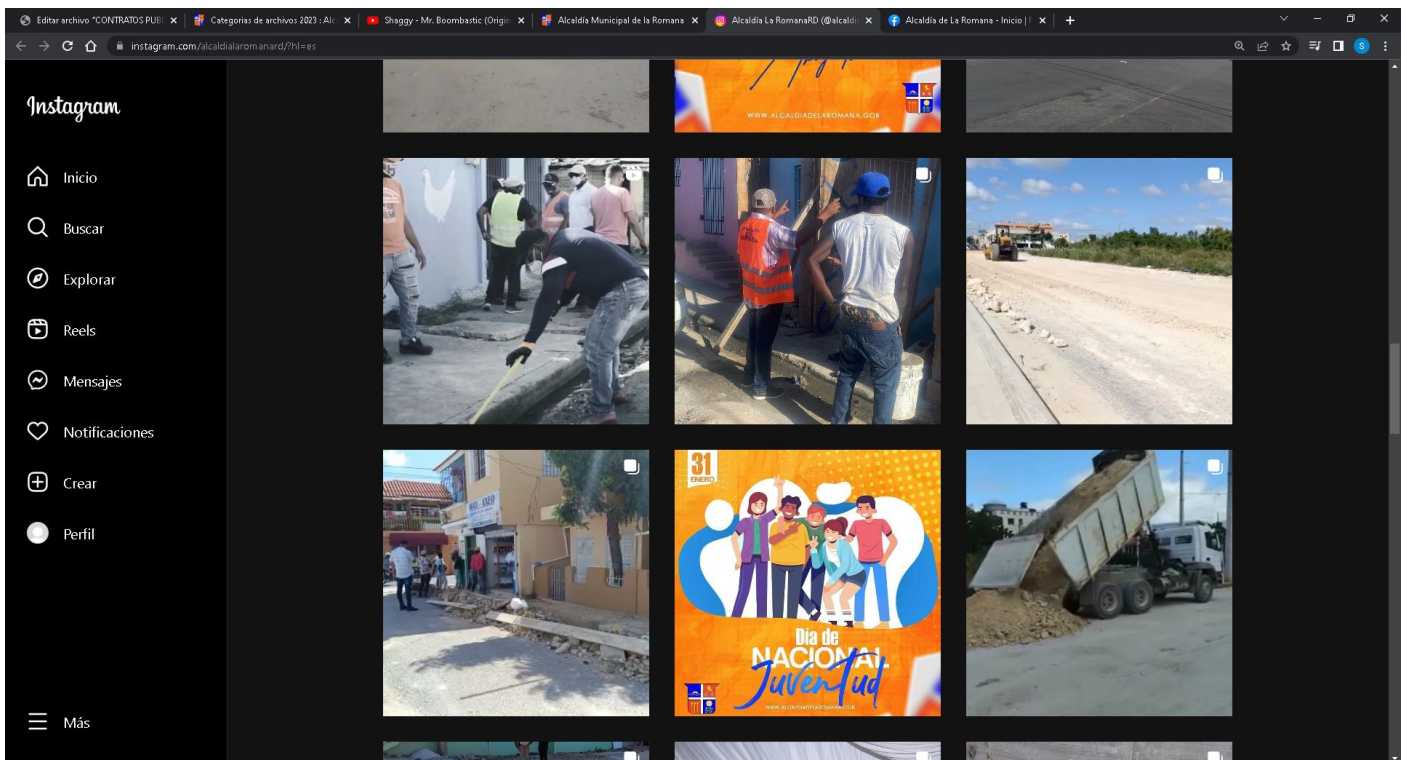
Editar archivo "CONTRATOS PUB ×
Categorias de archivos 2023 : Alc ×
Shaggy - Mr. Boombastic (Origin ×
Alcaldía Municipal de la Romana ×
Alcaldía La RomanaRD (@alcaldi ×
Alcaldía de La Romana - Inicio | ×
+

instagram.com/alcaldialaromanard/?hl=es

Instagram

Inicio

Buscar

Explorar

Reels

Mensajes

Notificaciones

Crear

Perfil

Más

WWW.ALCALDIADELAROMANA.GOB

31 ENERO

Día de NACIONAL Juventud

WWW.ALCALDIADELAROMANA.GOB